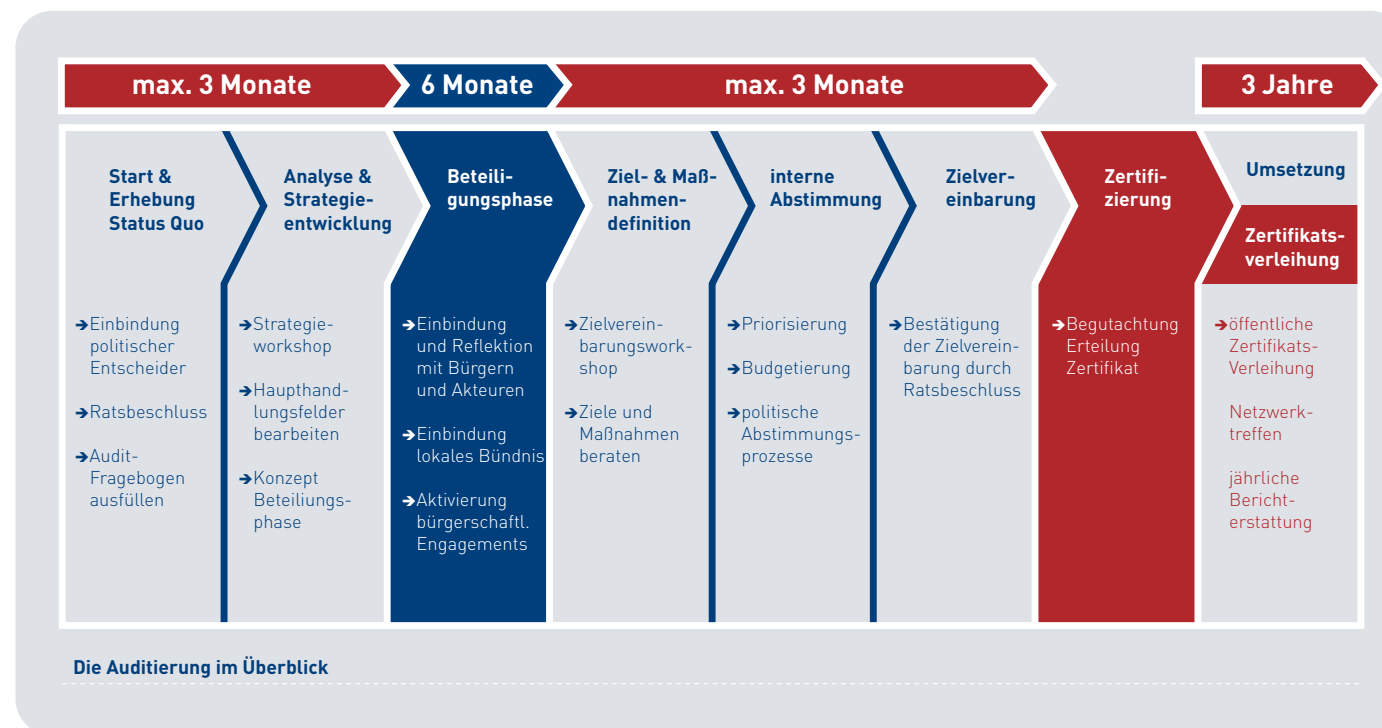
max. 3 Monate | 6 Monate | max. 3 Monate | 3 Jahre

Start & Erhebung Status Quo

➔Einbindung politischer Entscheider

➔Ratsbeschluss

➔Audit-Fragebogen ausfüllen

Analyse & Strategieentwicklung

➔Strategieworkshop

➔Haupthandlungsfelder bearbeiten

➔Konzept Beteiliungsphase

Beteiligungsphase

➔Einbindung und Reflektion mit Bürgern und Akteuren

➔Einbindung lokales Bündnis

➔Aktivierung bürgerschaftl. Engagements

Ziel- & Maßnahmendefinition

➔Zielvereinbarungsworkshop

➔Ziele und Maßnahmen beraten

interne Abstimmung

➔Priorisierung

➔Budgetierung

➔politische Abstimmungsprozesse

Zielvereinbarung

➔Bestätigung der Zielvereinbarung durch Ratsbeschluss

Zertifizierung

➔Begutachtung Erteilung Zertifikat

Umsetzung

Zertifikatsverleihung

➔öffentliche Zertifikats-Verleihung

Netzwerktreffen

jährliche Berichterstattung

Die Auditierung im Überblick